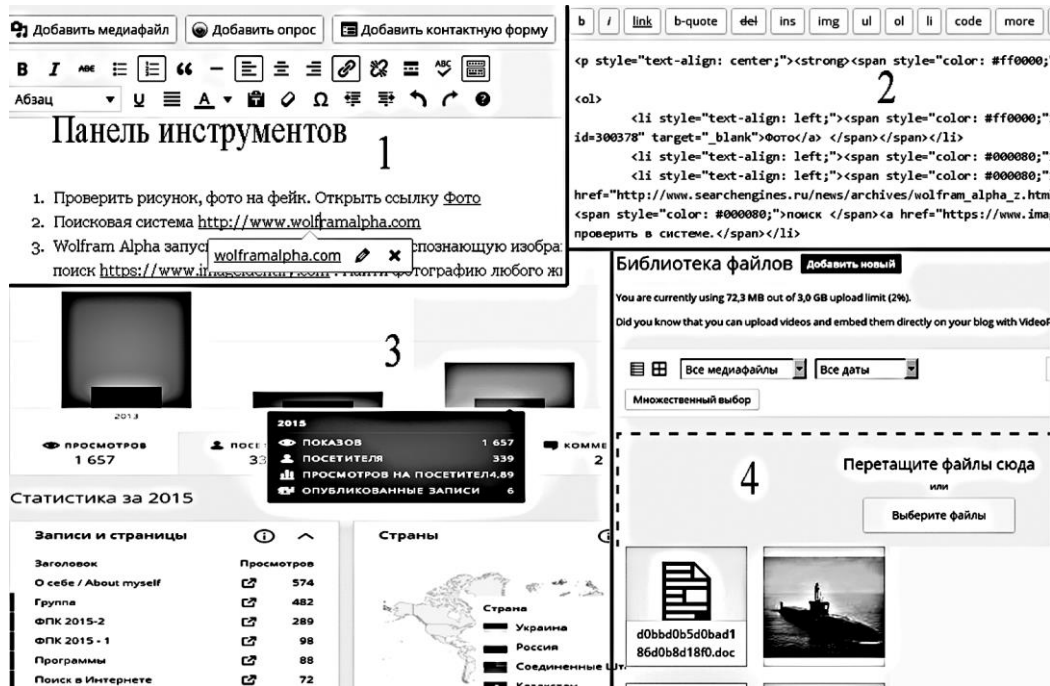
Добавить медиафайл | Добавить опрос | Добавить контактную форму

Абзац

Панель инструментов

1

1. Проверить рисунок, фото на фейк. Открыть ссылку Фото
2. Поисковая система http://www.wolframalpha.com
3. Wolfram Alpha запус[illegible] wolframalpha.com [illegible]спознающую изобра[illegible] поиск https://www.ima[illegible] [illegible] фотографию любого ж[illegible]

b | i | link | b-quote | del | ins | img | ul | ol | li | code | more

<p style="text-align: center;"><strong><span style="color: #ff0000;

2

<ol>
<li style="text-align: left;"><span style="color: #ff0000;"
id=300378" target="_blank">Фото</a> </span></li>
<li style="text-align: left;"><span style="color: #000080;"
<li style="text-align: left;"><span style="color: #000080;"
href="http://www.searchengines.ru/news/archives/wolfram_alpha_z.htm
<span style="color: #000080;">поиск </span><a href="https://www.ima
проверить в системе.</span></li>

3

2013

2015
ПОКАЗОВ 1 657
ПОСЕТИТЕЛЯ 339
ПРОСМОТРОВ НА ПОСЕТИТЕЛЯ 4,89
ОПУБЛИКОВАННЫЕ ЗАПИСИ 6

ПРОСМОТРОВ 1 657
ПОСЕ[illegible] 33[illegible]
КОММ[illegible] 2

Статистика за 2015

Записи и страницы

| Заголовок | Просмотров |
|---|---|
| О себе / About myself | 574 |
| Группа | 482 |
| ФПК 2015-2 | 289 |
| ФПК 2015 - 1 | 98 |
| Программы | 88 |
| Поиск в Интернете | 72 |

Страны

Страна
Украина
Россия
Соединенные Шт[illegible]

Библиотека файлов Добавить новый

You are currently using 72,3 MB out of 3,0 GB upload limit (2%).

Did you know that you can upload videos and embed them directly on your blog with VideoP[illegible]

Все медиафайлы | Все даты

Множественный выбор

4

Перетащите файлы сюда
или
Выберите файлы

d0bbd0b5d0bad186d0b8d18f0.doc